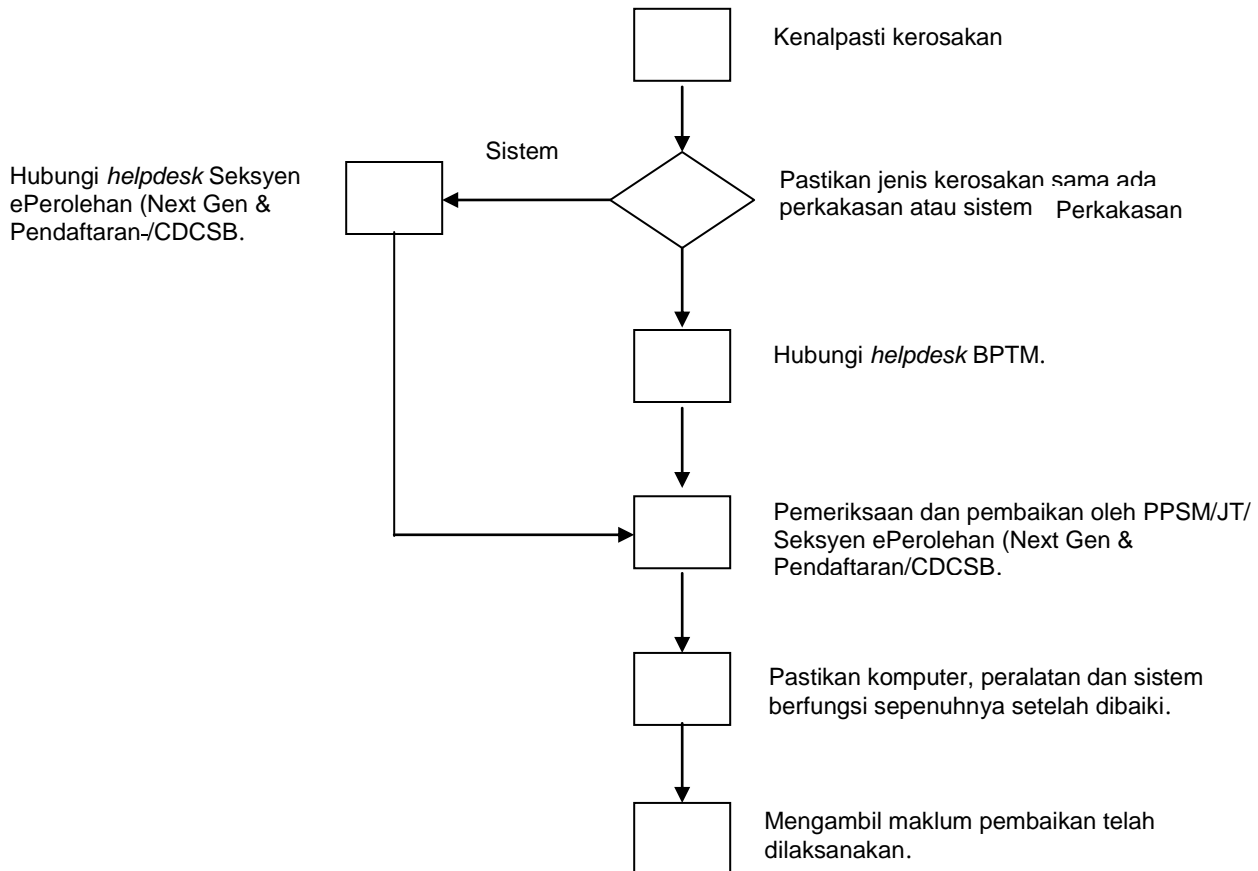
Kenalpasti kerosakan

Sistem

Hubungi *helpdesk* Seksyen ePerolehan (Next Gen & Pendaftaran-/CDCSB.

Pastikan jenis kerosakan sama ada perkakasan atau sistem

Perkakasan

Hubungi *helpdesk* BPTM.

Pemeriksaan dan pembaikan oleh PPSM/JT/ Seksyen ePerolehan (Next Gen & Pendaftaran/CDCSB.

Pastikan komputer, peralatan dan sistem berfungsi sepenuhnya setelah dibaiki.

Mengambil maklum pembaikan telah dilaksanakan.